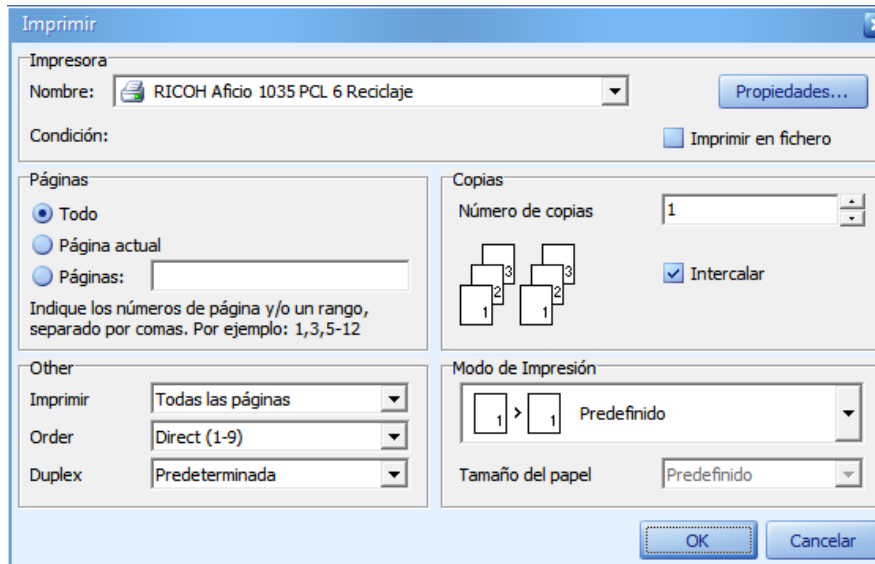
Imprimir

Impresora

Nombre: RICOH Aficio 1035 PCL 6 Reciclaje

Propiedades...

Condición:

Imprimir en fichero

Páginas

Todo

Página actual

Páginas:

Indique los números de página y/o un rango, separado por comas. Por ejemplo: 1,3,5-12

Copias

Número de copias 1

3 2 1 3 2 1

Intercalar

Other

Imprimir Todas las páginas

Order Direct (1-9)

Duplex Predeterminada

Modo de Impresión

1 > 1 Predefinido

Tamaño del papel Predefinido

OK

Cancelar